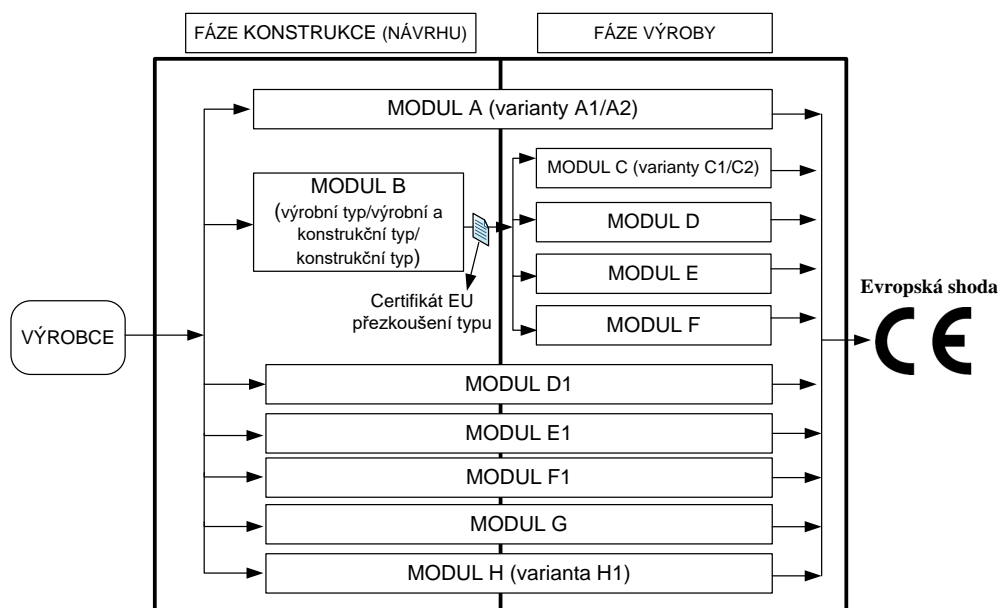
FÁZE KONSTRUKCE (NÁVRHU)

FÁZE VÝROBY

MODUL A (varianty A1/A2)

MODUL B (výrobní typ/výrobní a konstrukční typ/ konstrukční typ)

Certifikát EU přezkoušení typu

MODUL C (varianty C1/C2)

MODUL D

MODUL E

MODUL F

VÝROBCE

Evropská shoda

CE

MODUL D1

MODUL E1

MODUL F1

MODUL G

MODUL H (varianta H1)